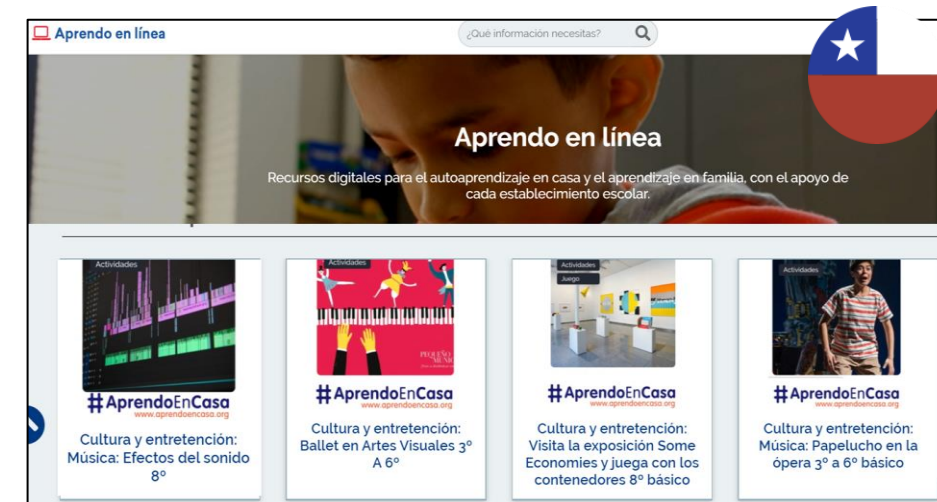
Aprendo en línea

¿Qué información necesitas?

Aprendo en línea

Recursos digitales para el autoaprendizaje en casa y el aprendizaje en familia, con el apoyo de cada establecimiento escolar.

Actividades

#AprendoEnCasa
www.aprendoencasa.org

Cultura y entretención: Música: Efectos del sonido 8°

Actividades

PEQUEÑO MUNDI

#AprendoEnCasa
www.aprendoencasa.org

Cultura y entretención: Ballet en Artes Visuales 3° A 6°

Actividades
Juego

#AprendoEnCasa
www.aprendoencasa.org

Cultura y entretención: Visita la exposición Some Economies y juega con los contenedores 8° básico

Actividades

#AprendoEnCasa
www.aprendoencasa.org

Cultura y entretención: Música: Papelucho en la ópera 3° a 6° básico